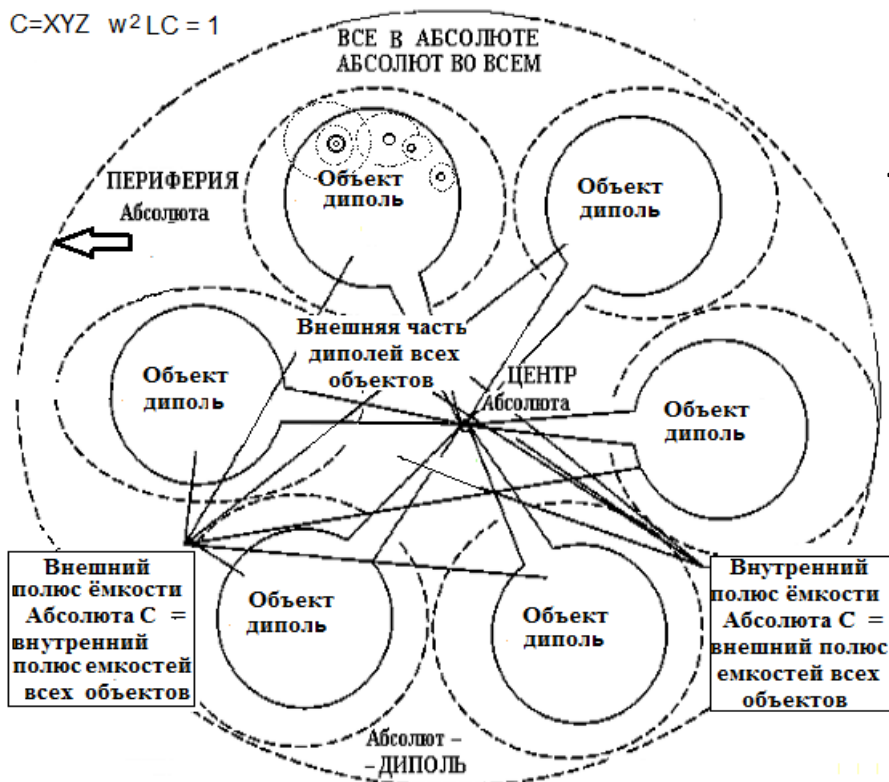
C=XYZ $w^2LC = 1$

ВСЕ В АБСОЛЮТЕ
АБСОЛЮТ ВО ВСЕМ

ПЕРИФЕРИЯ
Абсолюта

Объект
диполь

Объект
диполь

Внешняя часть
диполей всех
объектов

Объект
диполь

ЦЕНТР
Абсолюта

Объект
диполь

Внешний
полюс ёмкости
Абсолюта С =
внутренний
полюс емкостей
всех объектов

Объект
диполь

Объект
диполь

Внутренний
полюс ёмкости
Абсолюта С =
внешний полюс
емкостей всех
объектов

Абсолют –
– ДИПОЛЬ